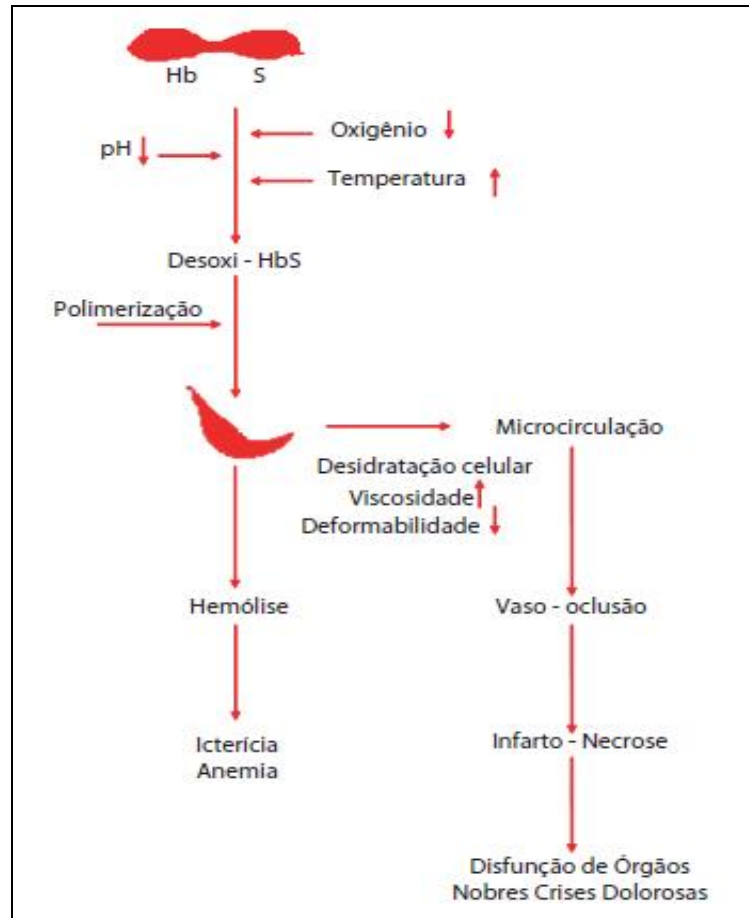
Hb S

Oxigênio

pH

Temperatura

Desoxi - HbS

Polimerização

Microcirculação

Desidratação celular

Viscosidade

Deformabilidade

Hemólise

Vaso - oclusão

Infarto - Necrose

Icterícia
Anemia

Disfunção de Órgãos
Nobres Crises Dolorosas